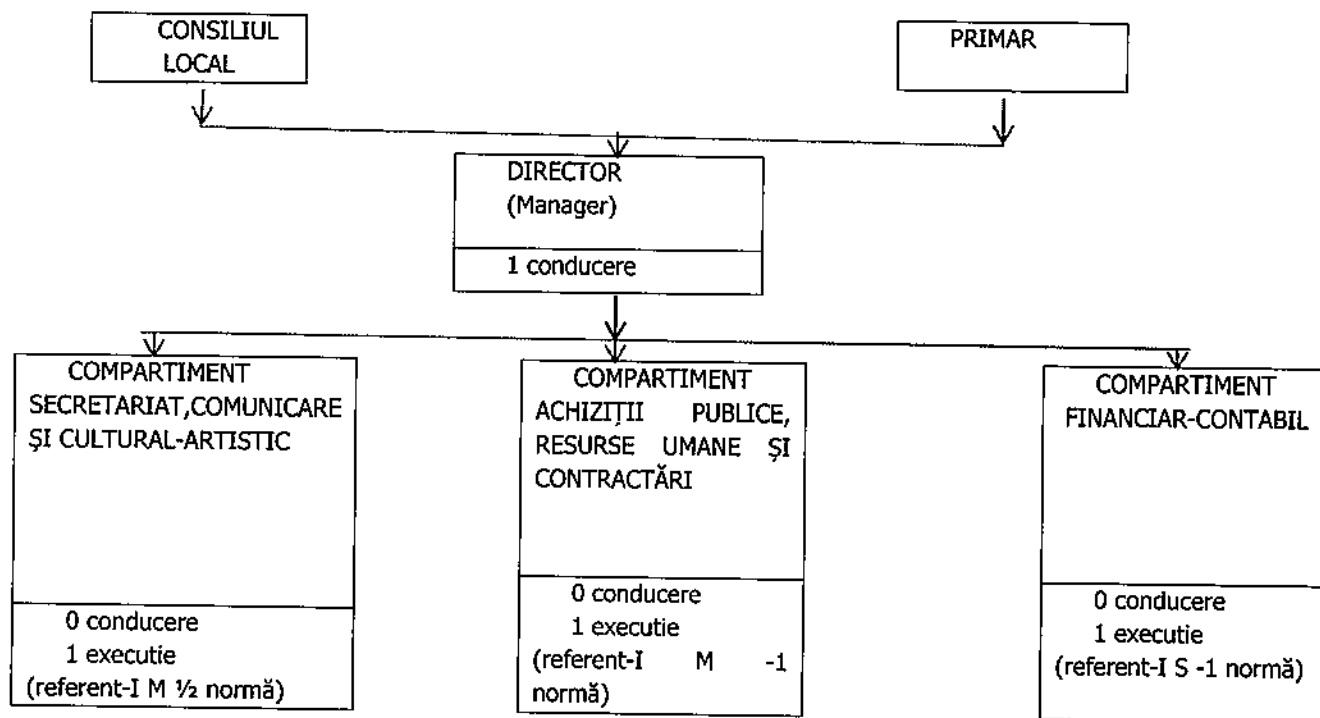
CONSILIUL LOCAL

PRIMAR

DIRECTOR
(Manager)

1 conducere

COMPARTIMENT SECRETARIAT,COMUNICARE ŞI CULTURAL-ARTISTIC

0 conducere
1 executie
(referent-I M ½ normă)

COMPARTIMENT ACHIZIŢII PUBLICE, RESURSE UMANE ŞI CONTRACTĂRI

0 conducere
1 executie
(referent-I M -1 normă)

COMPARTIMENT FINANCIAR-CONTABIL

0 conducere
1 executie
(referent-I S -1 normă)